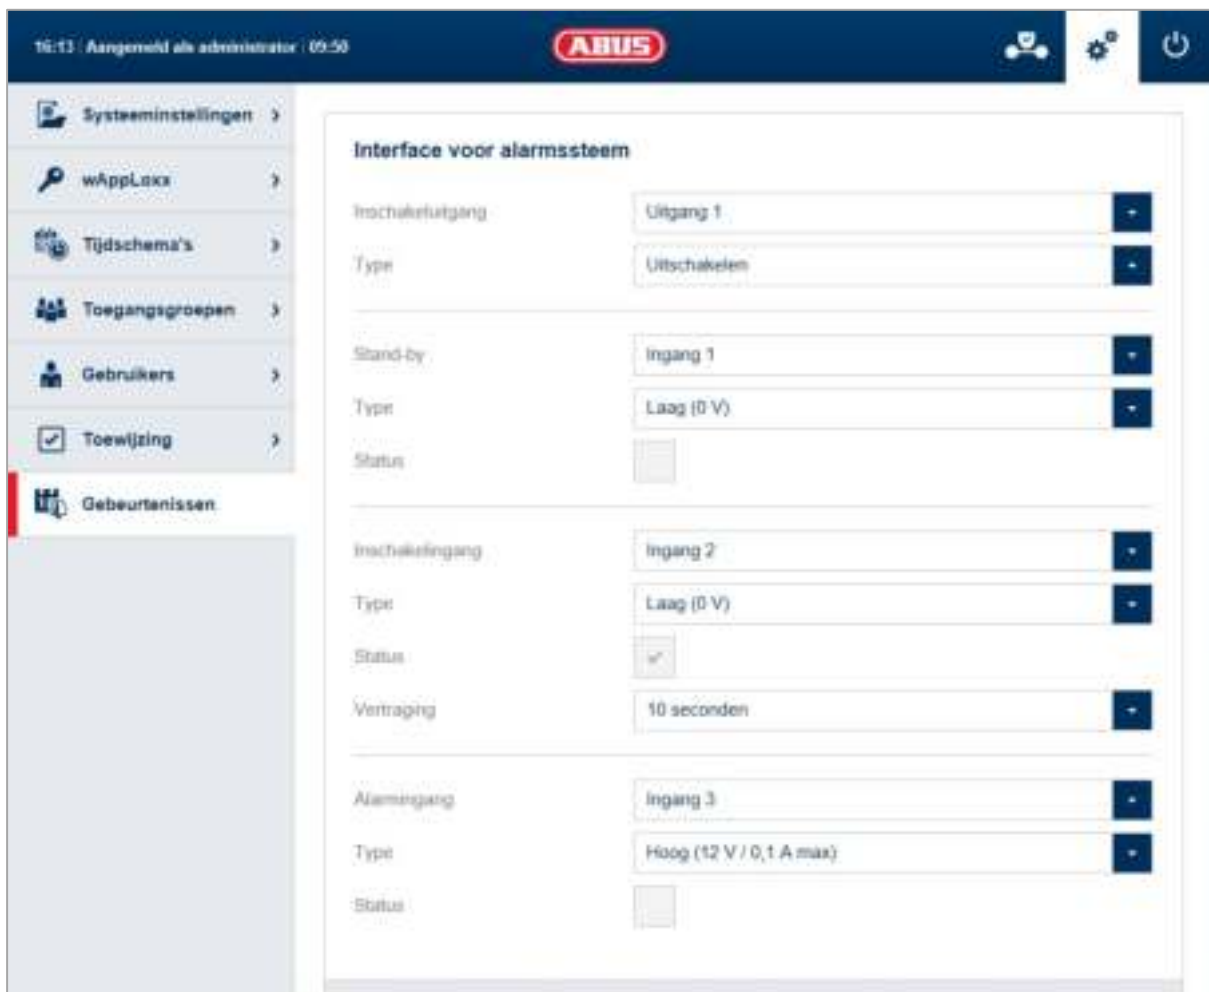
16:13 | Aangemeld als administrator | 09:50

ABUS

Systeeminstellingen

wAppLoxx

Tijdschema's

Toegangsgroepen

Gebruikers

Toewijzing

Gebeurtenissen

Interface voor alarmssteem

Inschakeluitgang | Uitgang 1

Type | Uitschakelen

Stand-by | Ingang 1

Type | Laag (0 V)

Status

Inschakelingang | Ingang 2

Type | Laag (0 V)

Status

Vertraging | 10 seconden

Alarmingang | Ingang 3

Type | Hoog (12 V / 0,1 A max)

Status